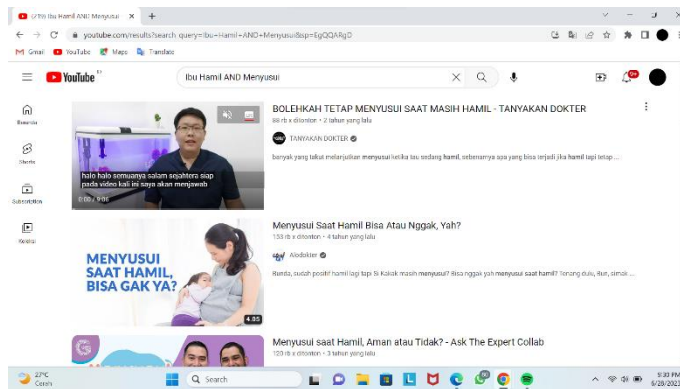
(179) Ibu Hamil AND Menyusui
youtube.com/results?search_query=Ibu+Hamil+AND+Menyusui&sp=EgQQARgD
Gmail YouTube Maps Translate

YouTube ID
Ibu Hamil AND Menyusui

Beranda
Shorts
Subscription
Koleksi

halo halo semuanya salam sejahtera siap pada video kali ini saya akan menjawab
0:00 / 9:06

BOLEHKAH TETAP MENYUSUI SAAT MASIH HAMIL - TANYAKAN DOKTER
88 rb x ditonton • 2 tahun yang lalu
TANYAKAN DOKTER
banyak yang takut melanjutkan menyusui ketika tau sedang hamil, sebenarnya apa yang bisa terjadi jika hamil tapi tetap ...

MENYUSUI SAAT HAMIL, BISA GAK YA?
4:85
Menyusui Saat Hamil Bisa Atau Nggak, Yah?
153 rb x ditonton • 4 tahun yang lalu
Alodokter
Bunda, sudah positif hamil lagi tapi Si Kakak masih menyusui? Bisa nggak yah menyusui saat hamil? Tenang dulu, Bun, simak ...

Menyusui saat Hamil, Aman atau Tidak? - Ask The Expert Collab
120 rb x ditonton • 3 tahun yang lalu

27°C Cerah
Search
5:30 PM 6/28/2023